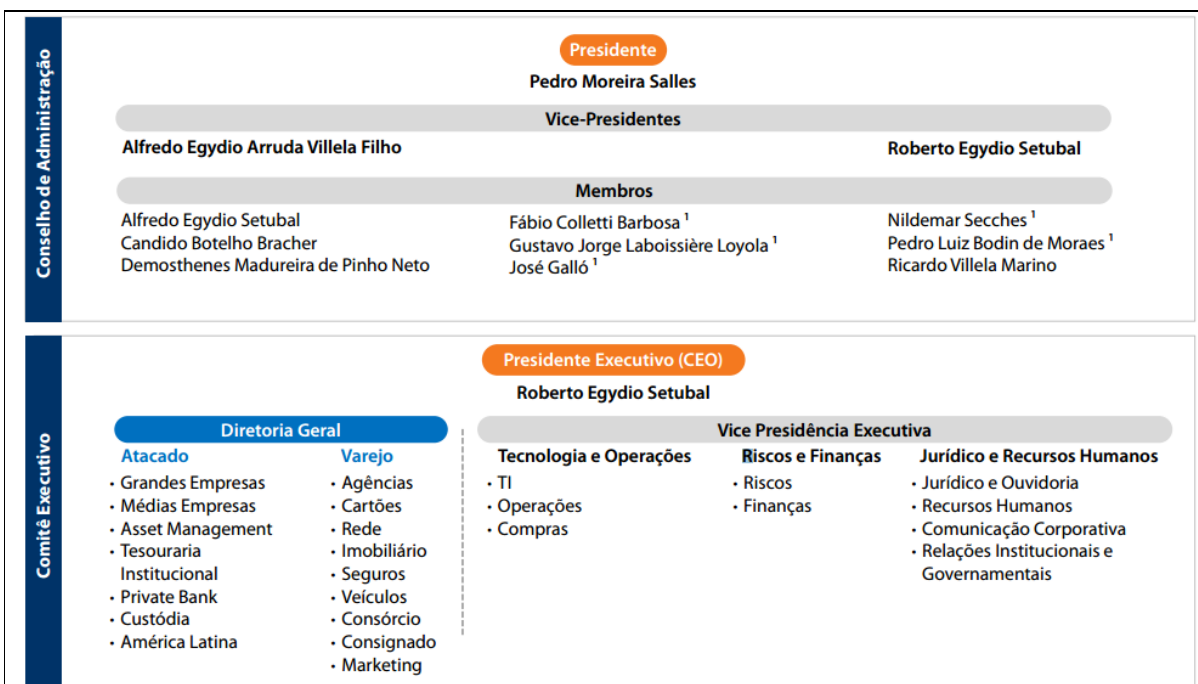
Conselho de Administração

Presidente

Pedro Moreira Salles

Vice-Presidentes

Alfredo Egydio Arruda Villela Filho

Roberto Egydio Setubal

Membros

Alfredo Egydio Setubal
Candido Botelho Bracher
Demosthenes Madureira de Pinho Neto

Fábio Colletti Barbosa $^1$
Gustavo Jorge Laboissière Loyola $^1$
José Galló $^1$

Nildemar Secches $^1$
Pedro Luiz Bodin de Moraes $^1$
Ricardo Villela Marino

Comitê Executivo

Presidente Executivo (CEO)

Roberto Egydio Setubal

Diretoria Geral

Atacado
• Grandes Empresas
• Médias Empresas
• Asset Management
• Tesouraria Institucional
• Private Bank
• Custódia
• América Latina

Varejo
• Agências
• Cartões
• Rede
• Imobiliário
• Seguros
• Veículos
• Consórcio
• Consignado
• Marketing

Vice Presidência Executiva

Tecnologia e Operações
• TI
• Operações
• Compras

Riscos e Finanças
• Riscos
• Finanças

Jurídico e Recursos Humanos
• Jurídico e Ouvidoria
• Recursos Humanos
• Comunicação Corporativa
• Relações Institucionais e Governamentais